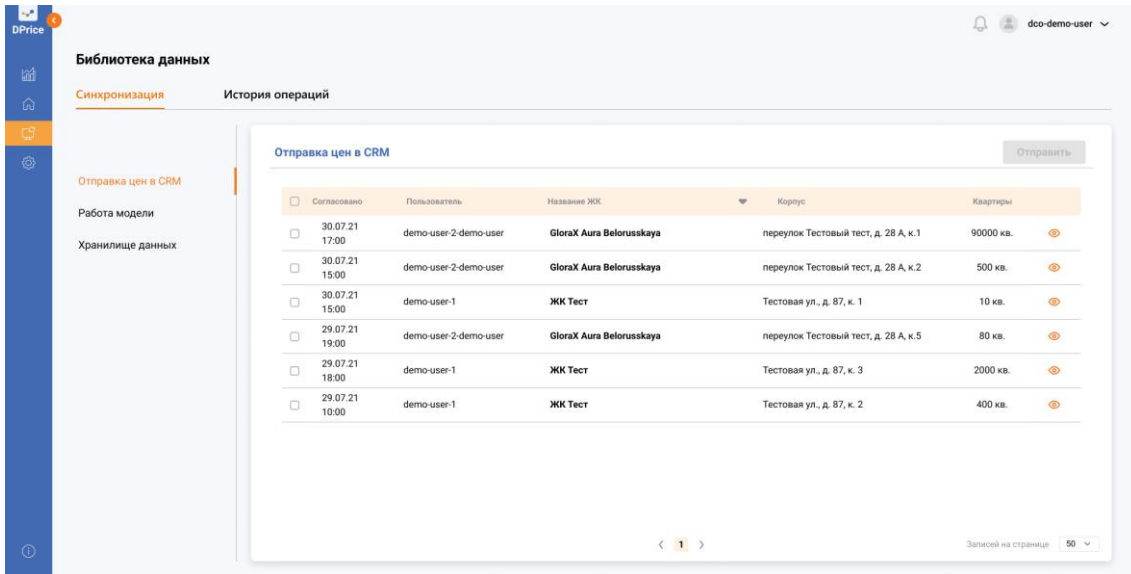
DPrice

dco-demo-user

Библиотека данных

Синхронизация | История операций

Отправка цен в CRM
Работа модели
Хранилище данных

Отправка цен в CRM

Отправить

| Согласовано | Пользователь | Название ЖК | Корпус | Квартиры |
|---|---|---|---|---|
| 30.07.21 17:00 | demo-user-2-demo-user | GloraX Aura Belorusskaya | переулок Тестовый тест, д. 28 А, к.1 | 90000 кв. |
| 30.07.21 15:00 | demo-user-2-demo-user | GloraX Aura Belorusskaya | переулок Тестовый тест, д. 28 А, к.2 | 500 кв. |
| 30.07.21 15:00 | demo-user-1 | ЖК Тест | Тестовая ул., д. 87, к. 1 | 10 кв. |
| 29.07.21 19:00 | demo-user-2-demo-user | GloraX Aura Belorusskaya | переулок Тестовый тест, д. 28 А, к.5 | 80 кв. |
| 29.07.21 18:00 | demo-user-1 | ЖК Тест | Тестовая ул., д. 87, к. 3 | 2000 кв. |
| 29.07.21 10:00 | demo-user-1 | ЖК Тест | Тестовая ул., д. 87, к. 2 | 400 кв. |

< 1 >

Записей на странице 50